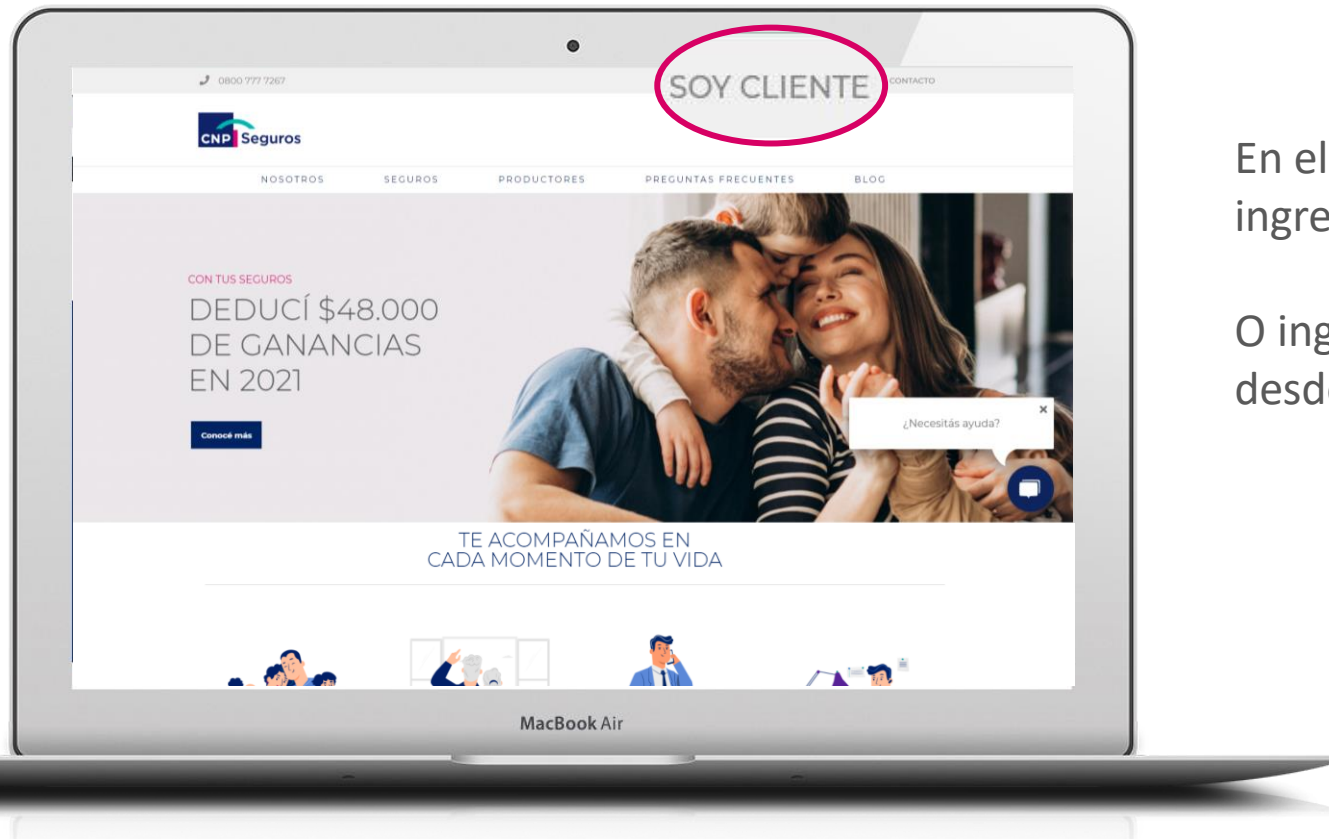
0800 777 7267

SOY CLIENTE

CONTACTO

CNP Seguros

NOSOTROS SEGUROS PRODUCTORES PREGUNTAS FRECUENTES BLOG

CON TUS SEGUROS

DEDUCÍ $48.000 DE GANANCIAS EN 2021

Conocé más

¿Necesitás ayuda?

×

TE ACOMPAÑAMOS EN CADA MOMENTO DE TU VIDA

MacBook Air

En el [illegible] ingre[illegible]

O ing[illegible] desd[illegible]